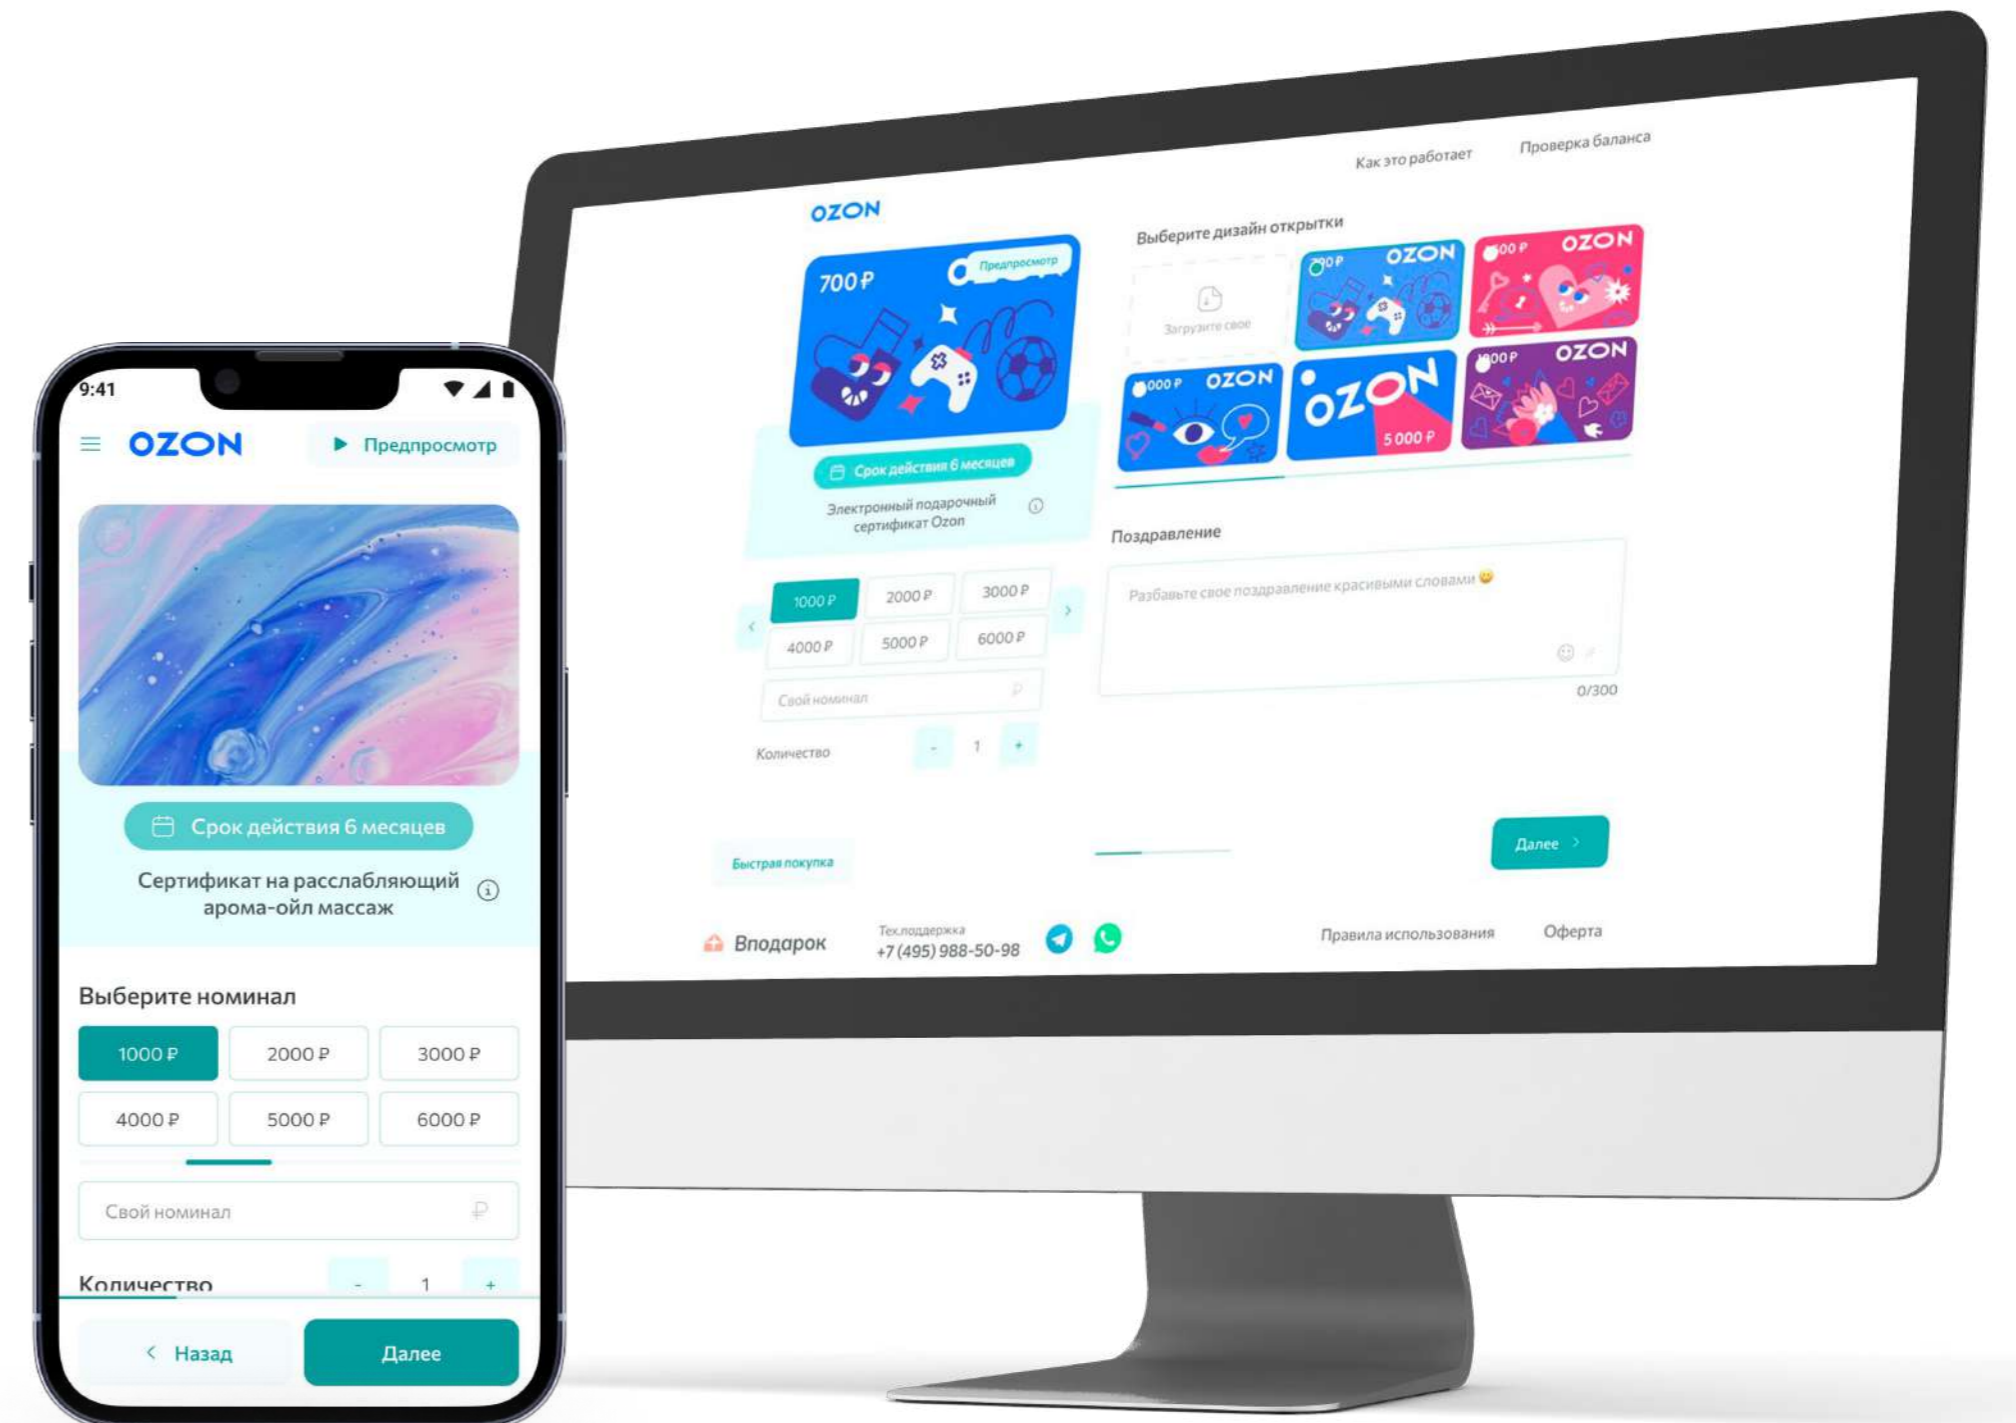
9:41

OZON

Предпросмотр

Срок действия 6 месяцев

Сертификат на расслабляющий арома-ойл массаж

Выберите номинал

| 1000 ₽ | 2000 ₽ | 3000 ₽ |
|---|---|---|
| 4000 ₽ | 5000 ₽ | 6000 ₽ |

Свой номинал ₽

Количество - 1 +

Назад

Далее

Как это работает

Проверка баланса

OZON

700 ₽

Предпросмотр

Срок действия 6 месяцев

Электронный подарочный сертификат Ozon

Выберите дизайн открытки

Загрузите свое

OZON

OZON

OZON

OZON

5 000 ₽

OZON

| 1000 ₽ | 2000 ₽ | 3000 ₽ |
|---|---|---|
| 4000 ₽ | 5000 ₽ | 6000 ₽ |

Свой номинал ₽

Количество - 1 +

Поздравление

Разбавьте свое поздравление красивыми словами

0/300

Быстрая покупка

Далее

Вподарок

Техподдержка
+7 (495) 988-50-98

Правила использования

Оферта